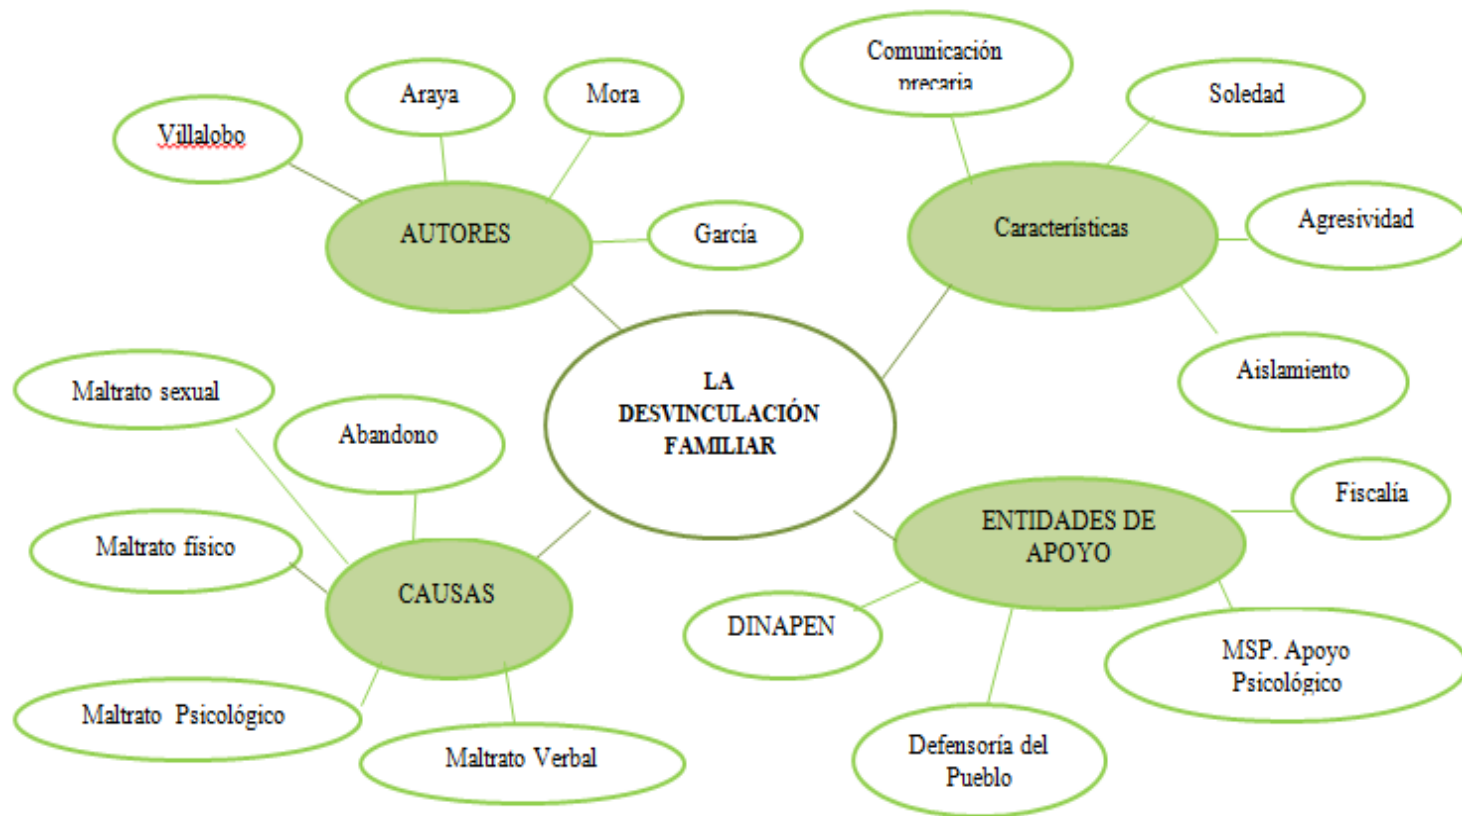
LA DESVINCULACIÓN FAMILIAR

AUTORES

Villalobo

Araya

Mora

García

Características

Comunicación precaria

Soledad

Agresividad

Aislamiento

CAUSAS

Maltrato sexual

Abandono

Maltrato físico

Maltrato Psicológico

Maltrato Verbal

ENTIDADES DE APOYO

Fiscalía

DINAPEN

MSP. Apoyo Psicológico

Defensoría del Pueblo